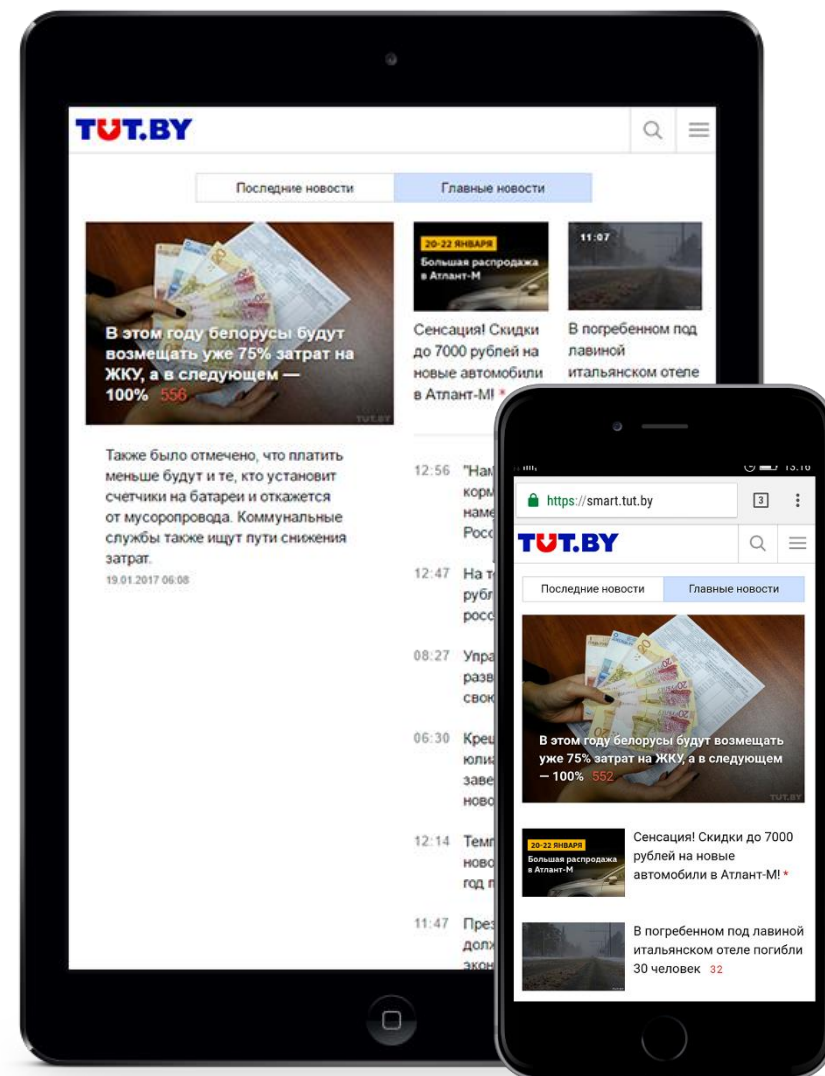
TUT.BY

Последние новости

Главные новости

В этом году белорусы будут возмещать уже 75% затрат на ЖКУ, а в следующем — 100% 556

TUT.BY

Также было отмечено, что платить меньше будут и те, кто установит счетчики на батареи и откажется от мусоропровода. Коммунальные службы также ищут пути снижения затрат.

19.01.2017 06:08

20-22 ЯНВАРЯ
Большая распродажа в Атлант-М

Сенсация! Скидки до 7000 рублей на новые автомобили в Атлант-М! *

11:07

В погребенном под лавиной итальянском отеле

12:56 "Нам корм наме Росс

12:47 На т рубл росс

08:27 Упра разв свок

06:30 Крец юлиа заве ново

12:14 Темп ново год п

11:47 През долж экон

13:16

https://smart.tut.by

3

TUT.BY

Последние новости

Главные новости

В этом году белорусы будут возмещать уже 75% затрат на ЖКУ, а в следующем — 100% 552

TUT.BY

20-22 ЯНВАРЯ
Большая распродажа в Атлант-М

Сенсация! Скидки до 7000 рублей на новые автомобили в Атлант-М! *

В погребенном под лавиной итальянском отеле погибли 30 человек 32